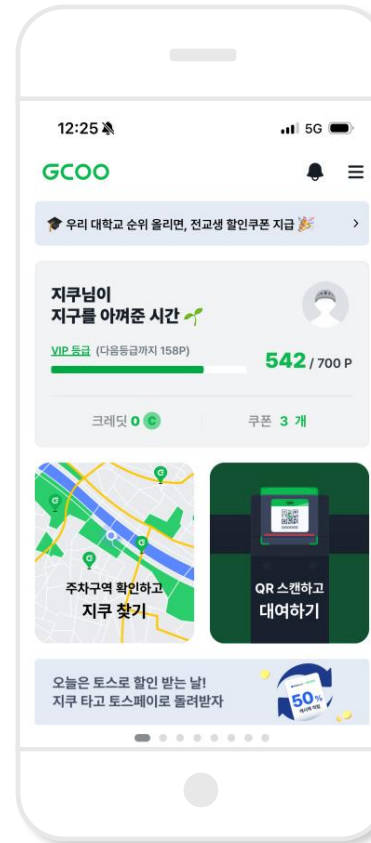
12:25

5G

GCOO

우리 대학교 순위 올리면, 전교생 할인쿠폰 지급

지쿠님이
지구를 아껴준 시간

VIP 등급 (다음등급까지 158P)

542 / 700 P

크레딧 0 C

쿠폰 3 개

주차구역 확인하고
지쿠 찾기

QR 스캔하고
대여하기

오늘은 토스로 할인 받는 날!
지쿠 타고 토스페이로 돌려받자

50%